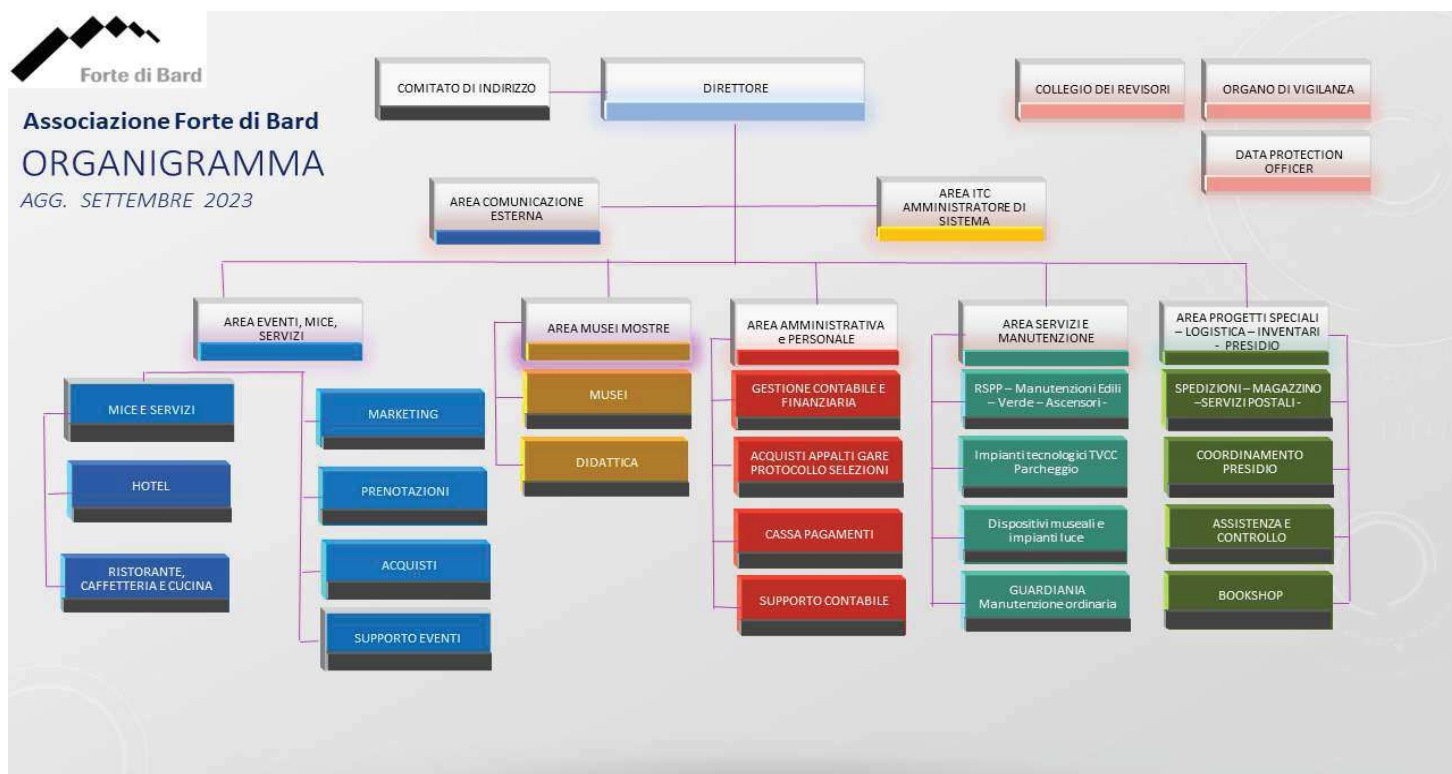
Forte di Bard

Associazione Forte di Bard
ORGANIGRAMMA
AGG. SETTEMBRE 2023

COMITATO DI INDIRIZZO

DIRETTORE

COLLEGIO DEI REVISORI

ORGANO DI VIGILANZA

DATA PROTECTION OFFICER

AREA COMUNICAZIONE ESTERNA

AREA ITC AMMINISTRATORE DI SISTEMA

AREA EVENTI, MICE, SERVIZI

MICE E SERVIZI

HOTEL

RISTORANTE, CAFFETTERIA E CUCINA

MARKETING

PRENOTAZIONI

ACQUISTI

SUPPORTO EVENTI

AREA MUSEI MOSTRE

MUSEI

DIDATTICA

AREA AMMINISTRATIVA e PERSONALE

GESTIONE CONTABILE E FINANZIARIA

ACQUISTI APPALTI GARE PROTOCOLLO SELEZIONI

CASSA PAGAMENTI

SUPPORTO CONTABILE

AREA SERVIZI E MANUTENZIONE

RSPP – Manutenzioni Edili – Verde – Ascensori -

Impianti tecnologici TVCC Parcheggio

Dispositivi museali e impianti luce

GUARDIANIA Manutenzione ordinaria

AREA PROGETTI SPECIALI – LOGISTICA – INVENTARI - PRESIDIO

SPEDIZIONI – MAGAZZINO –SERVIZI POSTALI -

COORDINAMENTO PRESIDIO

ASSISTENZA E CONTROLLO

BOOKSHOP